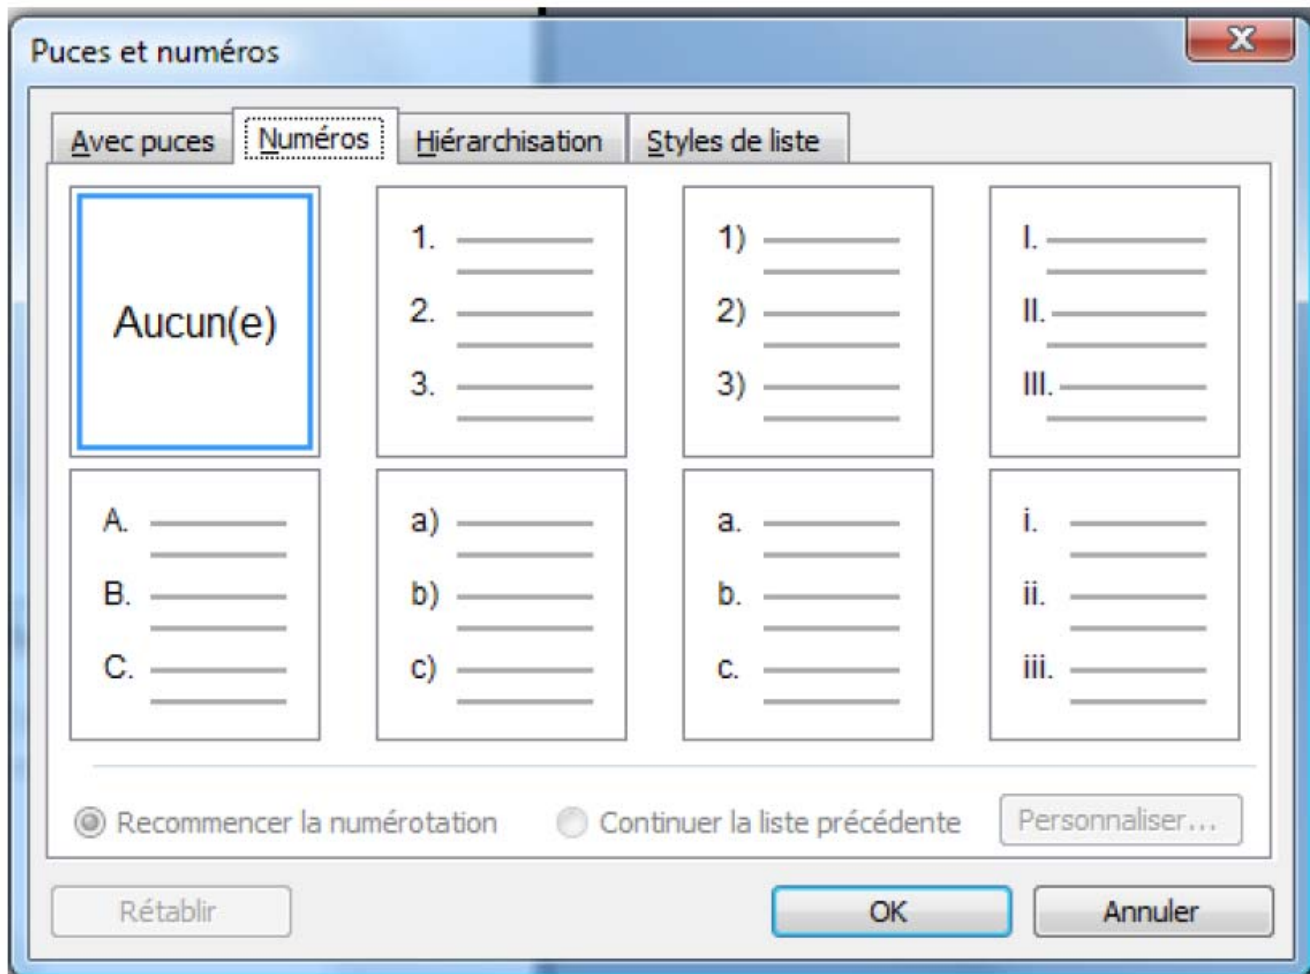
Puces et numéros

Avec puces | Numéros | Hiérarchisation | Styles de liste

Aucun(e)

1.
2.
3.

1)
2)
3)

I.
II.
III.

A.
B.
C.

a)
b)
c)

a.
b.
c.

i.
ii.
iii.

Recommencer la numérotation
Continuer la liste précédente
Personnaliser...

Rétablir
OK
Annuler